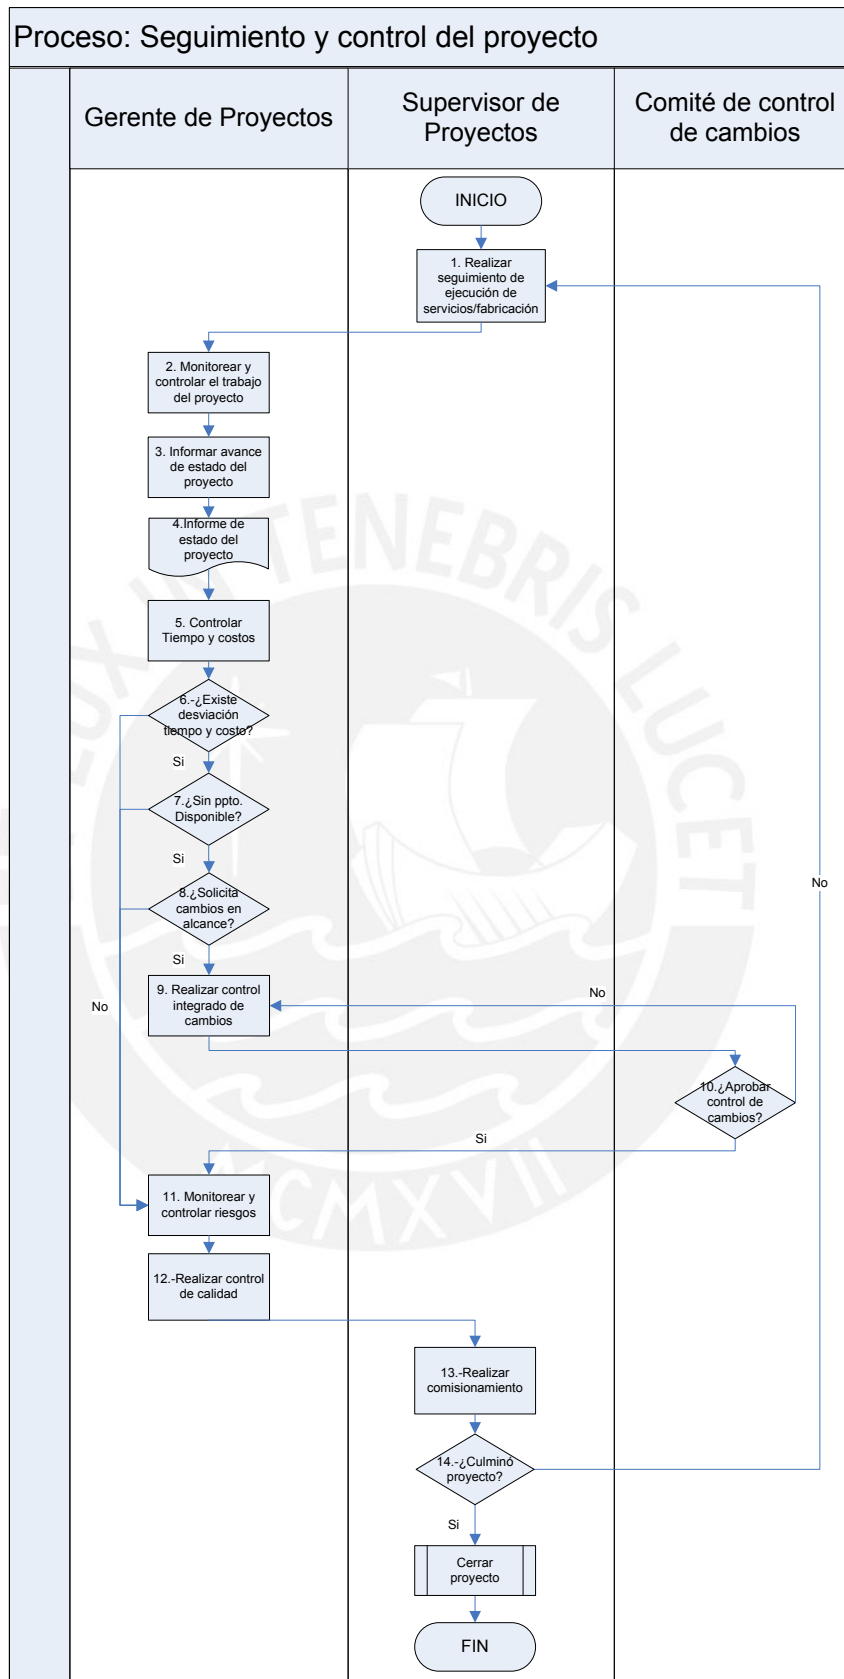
Proceso: Seguimiento y control del proyecto

Gerente de Proyectos

Supervisor de Proyectos

Comité de control de cambios

INICIO

1. Realizar seguimiento de ejecución de servicios/fabricación

2. Monitorear y controlar el trabajo del proyecto

3. Informar avance de estado del proyecto

4.Informe de estado del proyecto

5. Controlar Tiempo y costos

6.-¿Existe desviación tiempo y costo?

Si

7.¿Sin ppto. Disponible?

Si

8.¿Solicita cambios en alcance?

Si

9. Realizar control integrado de cambios

No

No

10.¿Aprobar control de cambios?

Si

11. Monitorear y controlar riesgos

12.-Realizar control de calidad

13.-Realizar comisionamiento

14.-¿Culminó proyecto?

No

Si

Cerrar proyecto

FIN